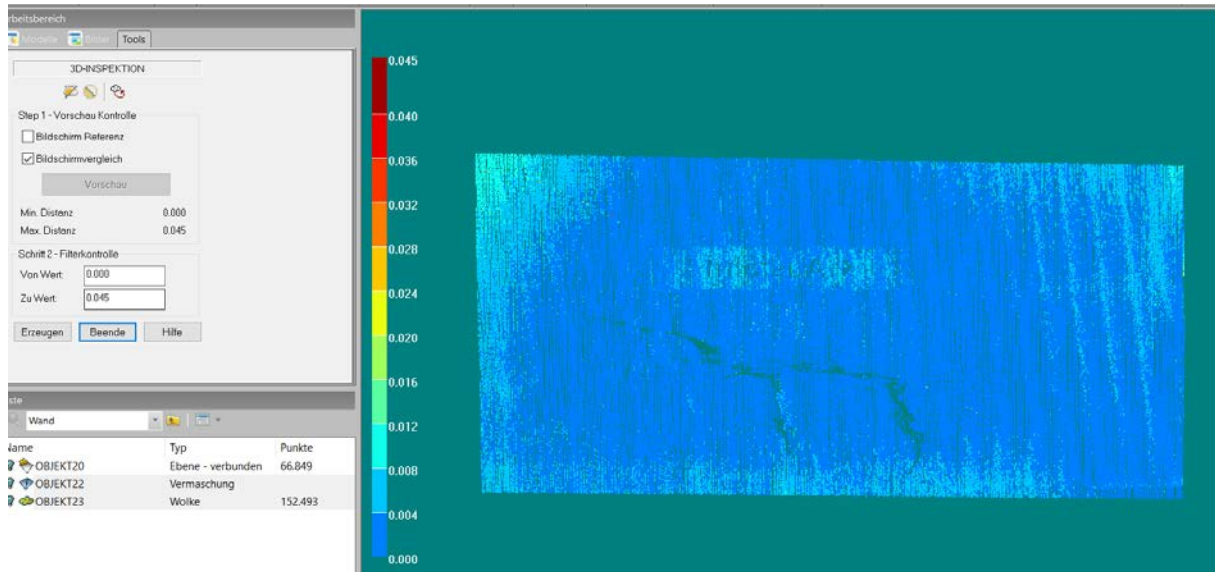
rbeitsbereich
Modelle Bilder Tools
3D-INSPEKTION
Step 1 - Vorschau Kontrolle
Bildschirm Referenz
Bildschirmvergleich
Vorschau
Min. Distanz 0.000
Max. Distanz 0.045
Schritt 2 - Filterkontrolle
Von Wert: 0.000
Zu Wert: 0.045
Erzeugen Beende Hilfe
ste
Wand

| lame | Typ | Punkte |
|---|---|---|
| OBJEKT20 | Ebene - verbunden | 66.849 |
| OBJEKT22 | Vermaschung | |
| OBJEKT23 | Wolke | 152.493 |

0.045
0.040
0.036
0.032
0.028
0.024
0.020
0.016
0.012
0.008
0.004
0.000